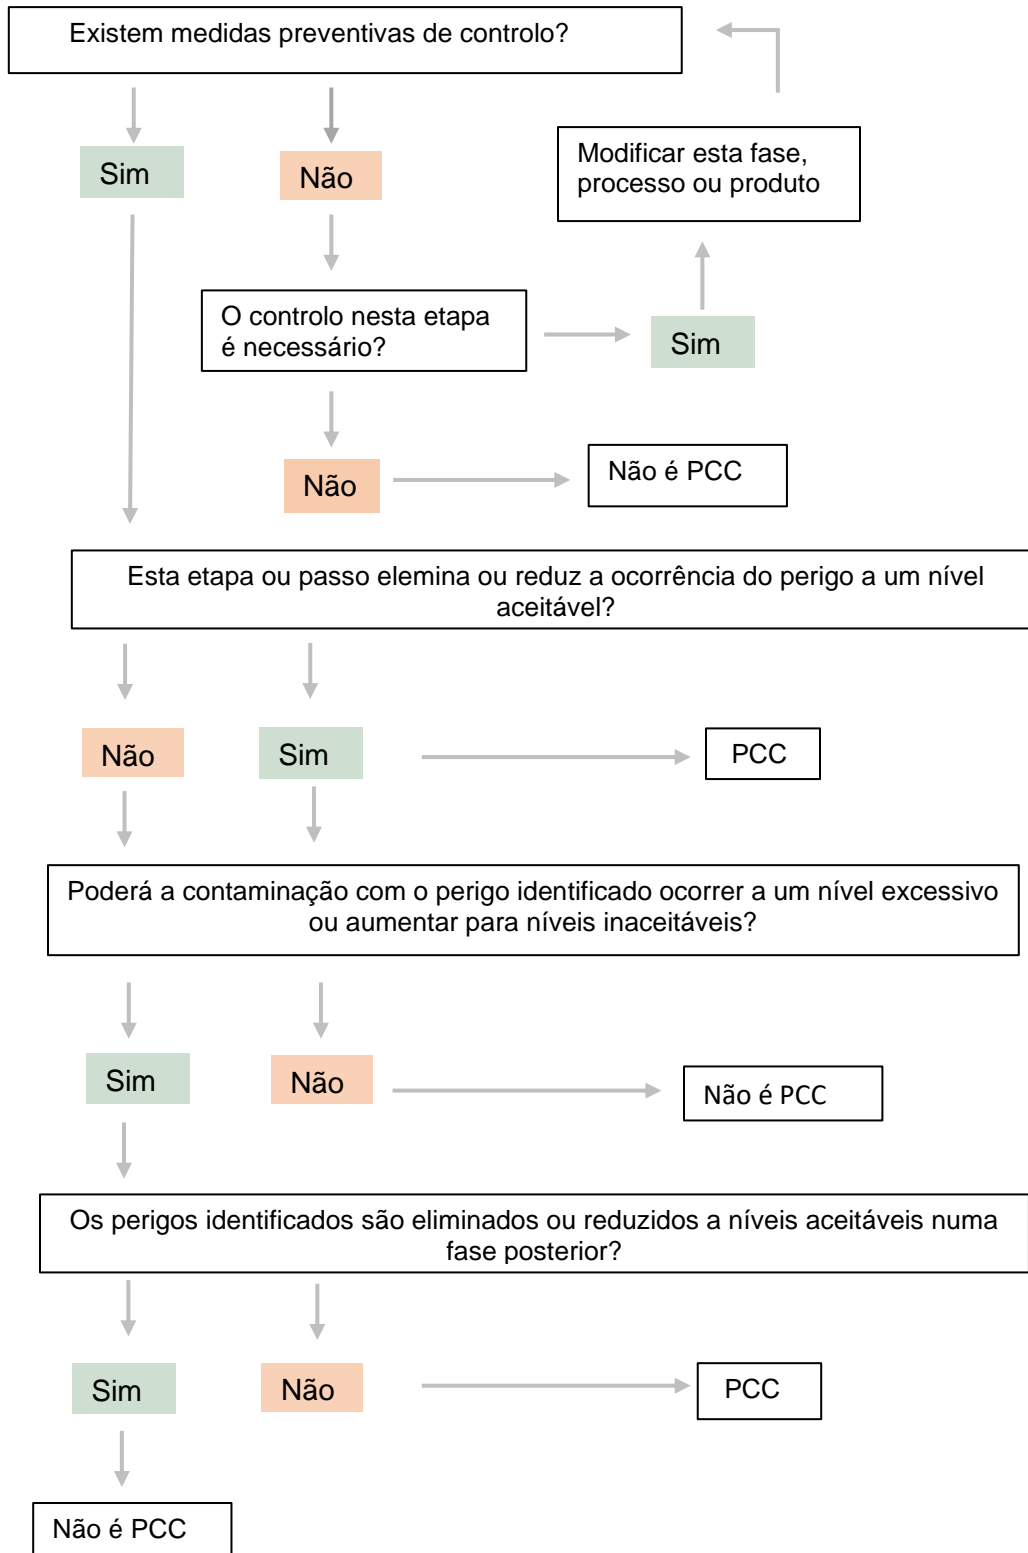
Existem medidas preventivas de controlo?

Sim

Não

Modificar esta fase, processo ou produto

O controlo nesta etapa é necessário?

Sim

Não

Não é PCC

Esta etapa ou passo elemina ou reduz a ocorrência do perigo a um nível aceitável?

Não

Sim

PCC

Poderá a contaminação com o perigo identificado ocorrer a um nível excessivo ou aumentar para níveis inaceitáveis?

Sim

Não

Não é PCC

Os perigos identificados são eliminados ou reduzidos a níveis aceitáveis numa fase posterior?

Sim

Não

PCC

Não é PCC